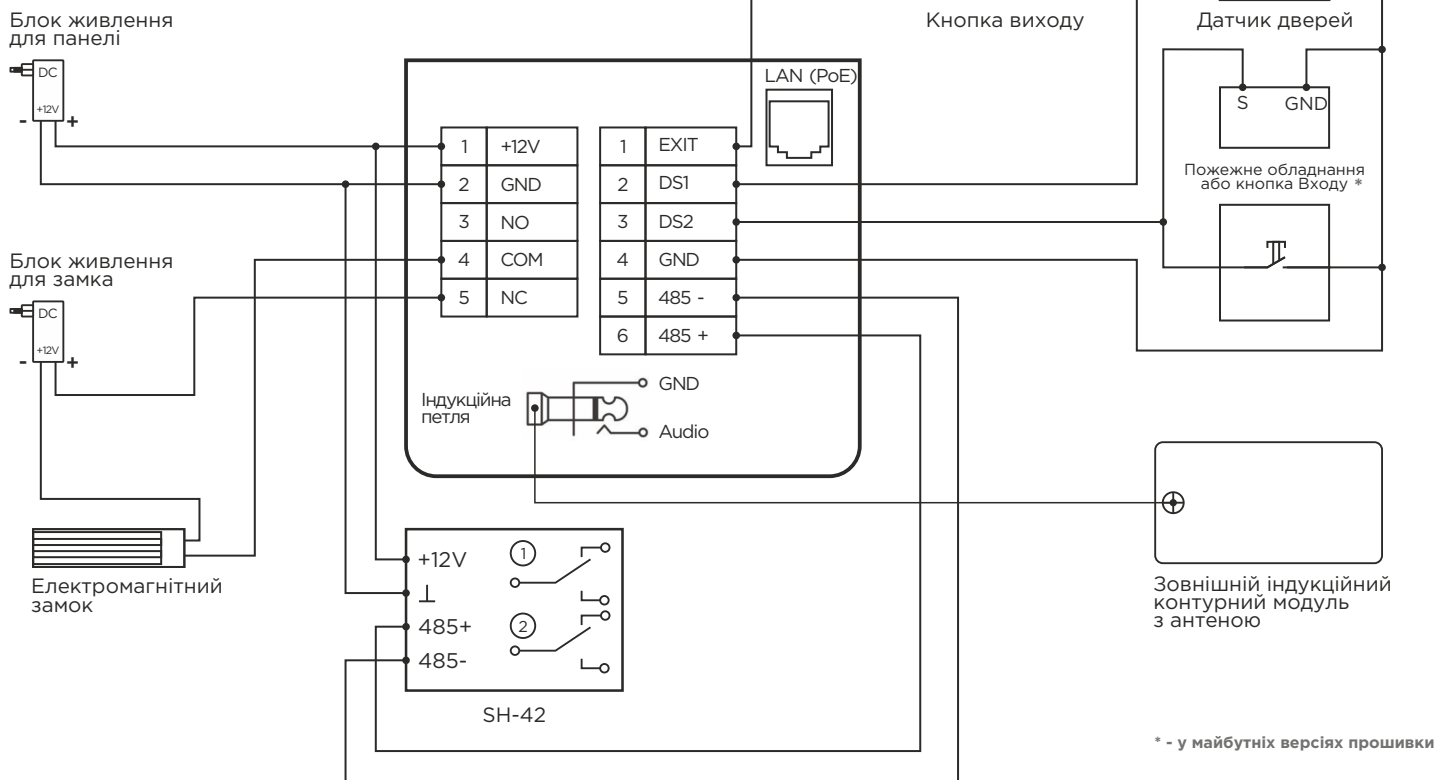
Блок живлення для панелі

DC

+12V

-

+

Кнопка виходу

Датчик дверей

LAN (PoE)

S GND

| 1 | +12V |
|---|---|
| 2 | GND |
| 3 | NO |
| 4 | COM |
| 5 | NC |

| 1 | EXIT |
|---|---|
| 2 | DS1 |
| 3 | DS2 |
| 4 | GND |
| 5 | 485 - |
| 6 | 485 + |

Пожежне обладнання або кнопка Входу *

Блок живлення для замка

DC

+12V

-

+

Індукційна петля

GND

Audio

Електромагнітний замок

+12V

$\perp$

485+

485-

1

2

SH-42

Зовнішній індукційний контурний модуль з антеною

* - у майбутніх версіях прошивки